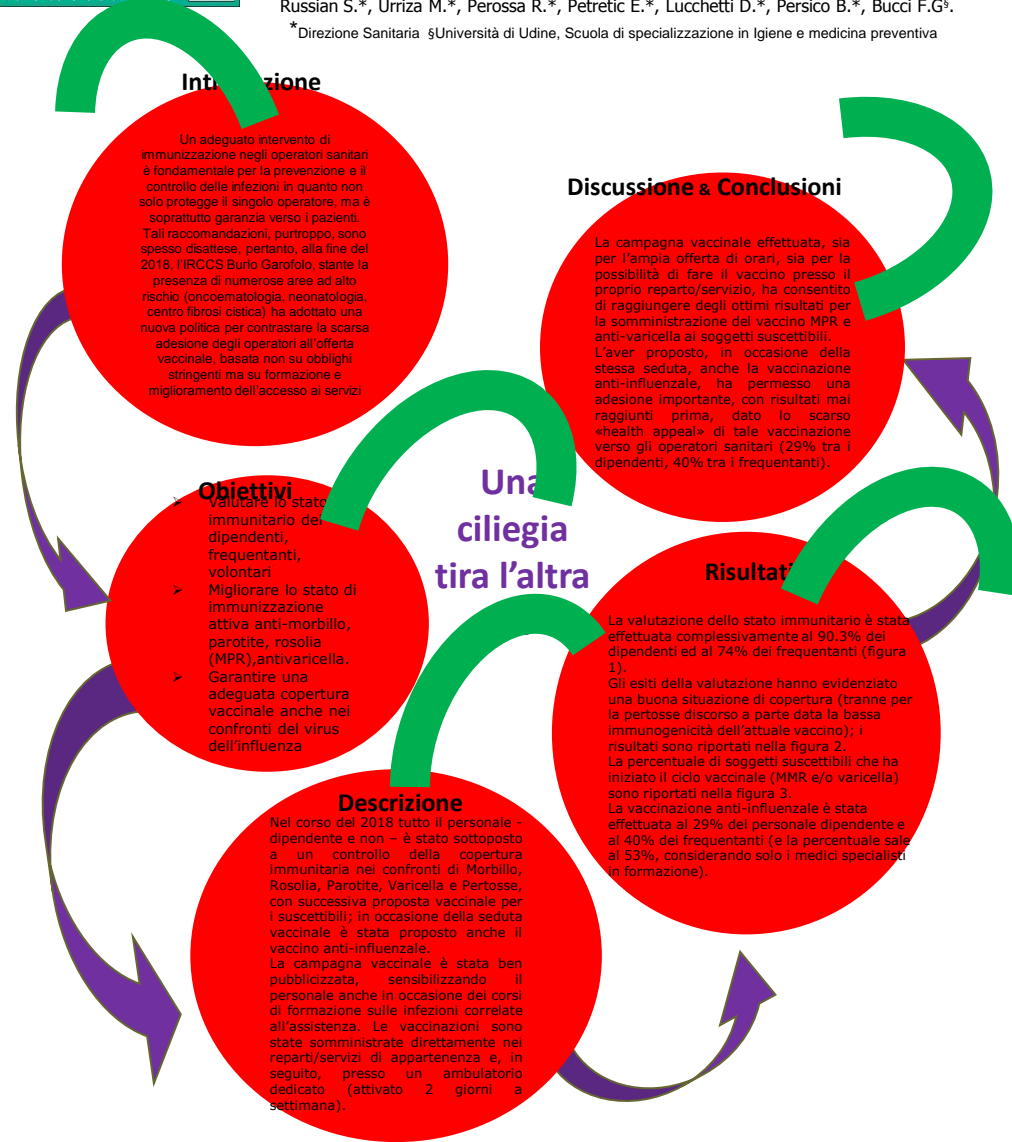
Russian S.*, Urriza M.*, Perossa R.*, Petretic E.*, Lucchetti D.*, Persico B.*, Bucci F.G§.

*Direzione Sanitaria §Università di Udine, Scuola di specializzazione in Igiene e medicina preventiva

Int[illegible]zione

Un adeguato intervento di immunizzazione negli operatori sanitari è fondamentale per la prevenzione e il controllo delle infezioni in quanto non solo protegge il singolo operatore, ma è soprattutto garanzia verso i pazienti. Tali raccomandazioni, purtroppo, sono spesso disattese, pertanto, alla fine del 2018, l'IRCCS Burlo Garofolo, stante la presenza di numerose aree ad alto rischio (oncoematologia, neonatologia, centro fibrosi cistica) ha adottato una nuova politica per contrastare la scarsa adesione degli operatori all'offerta vaccinale, basata non su obblighi stringenti ma su formazione e miglioramento dell'accesso ai servizi

Discussione & Conclusioni

La campagna vaccinale effettuata, sia per l'ampia offerta di orari, sia per la possibilità di fare il vaccino presso il proprio reparto/servizio, ha consentito di raggiungere degli ottimi risultati per la somministrazione del vaccino MPR e anti-varicella ai soggetti suscettibili.
L'aver proposto, in occasione della stessa seduta, anche la vaccinazione anti-influenzale, ha permesso una adesione importante, con risultati mai raggiunti prima, dato lo scarso «health appeal» di tale vaccinazione verso gli operatori sanitari (29% tra i dipendenti, 40% tra i frequentanti).

Obiettivi

➢ Valutare lo stato immunitario dei dipendenti, frequentanti, volontari
➢ Migliorare lo stato di immunizzazione attiva anti-morbillo, parotite, rosolia (MPR),antivaricella.
➢ Garantire una adeguata copertura vaccinale anche nei confronti del virus dell'influenza

Una ciliegia tira l'altra

Risultat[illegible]

La valutazione dello stato immunitario è stata effettuata complessivamente al 90.3% dei dipendenti ed al 74% dei frequentanti (figura 1).
Gli esiti della valutazione hanno evidenziato una buona situazione di copertura (tranne per la pertosse discorso a parte data la bassa immunogenicità dell'attuale vaccino); i risultati sono riportati nella figura 2.
La percentuale di soggetti suscettibili che ha iniziato il ciclo vaccinale (MMR e/o varicella) sono riportati nella figura 3.
La vaccinazione anti-influenzale è stata effettuata al 29% del personale dipendente e al 40% dei frequentanti (e la percentuale sale al 53%, considerando solo i medici specialisti in formazione).

Descrizione

Nel corso del 2018 tutto il personale - dipendente e non – è stato sottoposto a un controllo della copertura immunitaria nei confronti di Morbillo, Rosolia, Parotite, Varicella e Pertosse, con successiva proposta vaccinale per i suscettibili; in occasione della seduta vaccinale è stata proposto anche il vaccino anti-influenzale.
La campagna vaccinale è stata ben pubblicizzata, sensibilizzando il personale anche in occasione dei corsi di formazione sulle infezioni correlate all'assistenza. Le vaccinazioni sono state somministrate direttamente nei reparti/servizi di appartenenza e, in seguito, presso un ambulatorio dedicato (attivato 2 giorni a settimana).